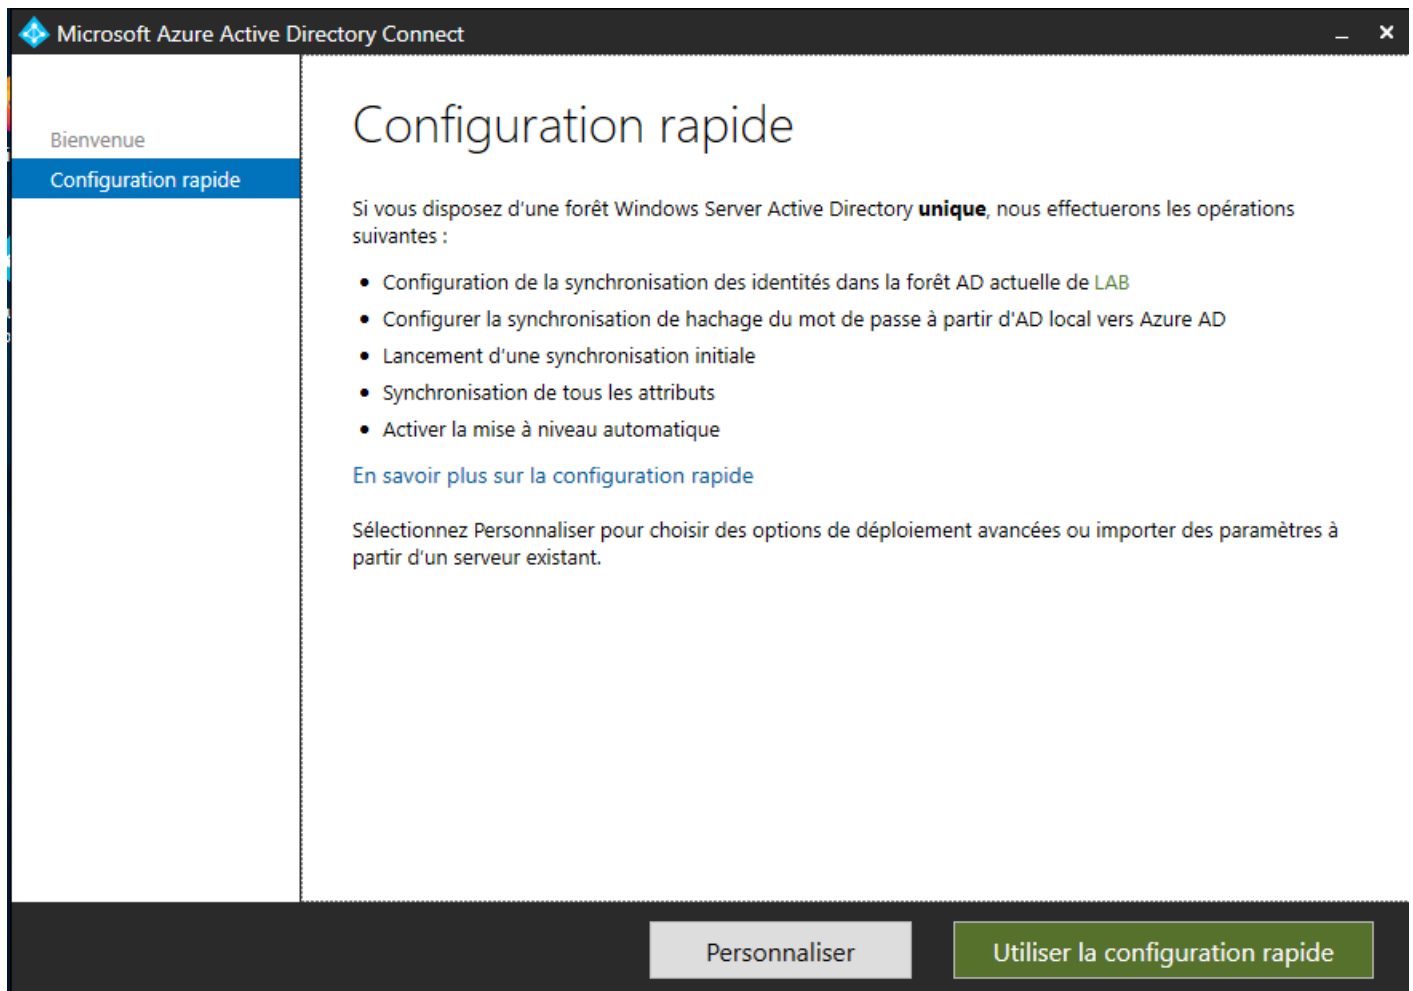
Microsoft Azure Active Directory Connect

_ ×

Bienvenue

Configuration rapide

Configuration rapide

Si vous disposez d'une forêt Windows Server Active Directory **unique**, nous effectuerons les opérations suivantes :

- Configuration de la synchronisation des identités dans la forêt AD actuelle de LAB
- Configurer la synchronisation de hachage du mot de passe à partir d'AD local vers Azure AD
- Lancement d'une synchronisation initiale
- Synchronisation de tous les attributs
- Activer la mise à niveau automatique

En savoir plus sur la configuration rapide

Sélectionnez Personnaliser pour choisir des options de déploiement avancées ou importer des paramètres à partir d'un serveur existant.

Personnaliser

Utiliser la configuration rapide